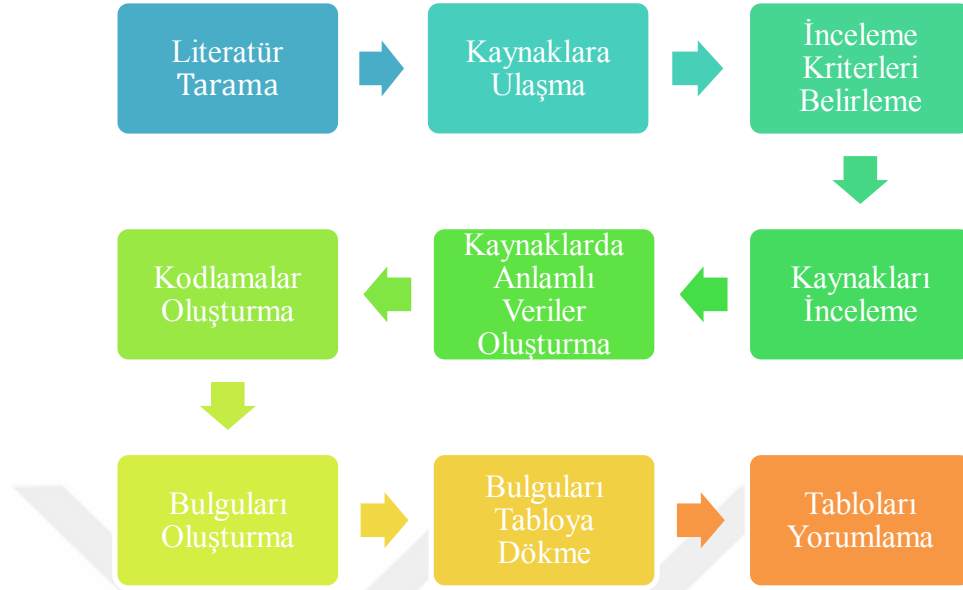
Literatür Tarama

Kaynaklara Ulaşma

İnceleme Kriterleri Belirleme

Kaynakları İnceleme

Kaynaklarda Anlamlı Veriler Oluşturma

Kodlamalar Oluşturma

Bulguları Oluşturma

Bulguları Tabloya Dökme

Tabloları Yorumlama